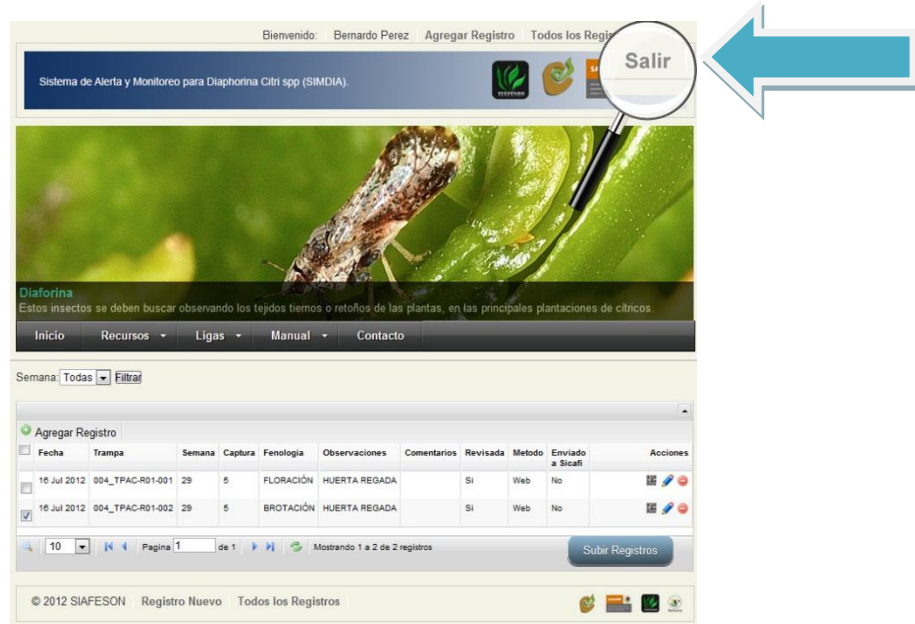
Bienvenido: Bernardo Perez Agregar Registro Todos los Regis

Salir

Sistema de Alerta y Monitoreo para Diaphorina Citri spp (SIMDIA).

Diaforina
Estos insectos se deben buscar observando los tejidos tiernos o retoños de las plantas, en las principales plantaciones de citricos.

Inicio Recursos Ligas Manual Contacto

Semana: Todas Filtrar

Agregar Registro

| | Fecha | Trampa | Semana | Captura | Fenologia | Observaciones | Comentarios | Revisada | Metodo | Enviado a Sicafi | Acciones |
|---|---|---|---|---|---|---|---|---|---|---|---|
| | 16 Jul 2012 | 004_TPAC-R01-001 | 29 | 5 | FLORACIÓN | HUERTA REGADA | | Si | Web | No | |
| | 16 Jul 2012 | 004_TPAC-R01-002 | 29 | 5 | BROTACIÓN | HUERTA REGADA | | Si | Web | No | |

10 Pagina 1 de 1 Mostrando 1 a 2 de 2 registros

Subir Registros

© 2012 SIAFESON Registro Nuevo Todos los Registros